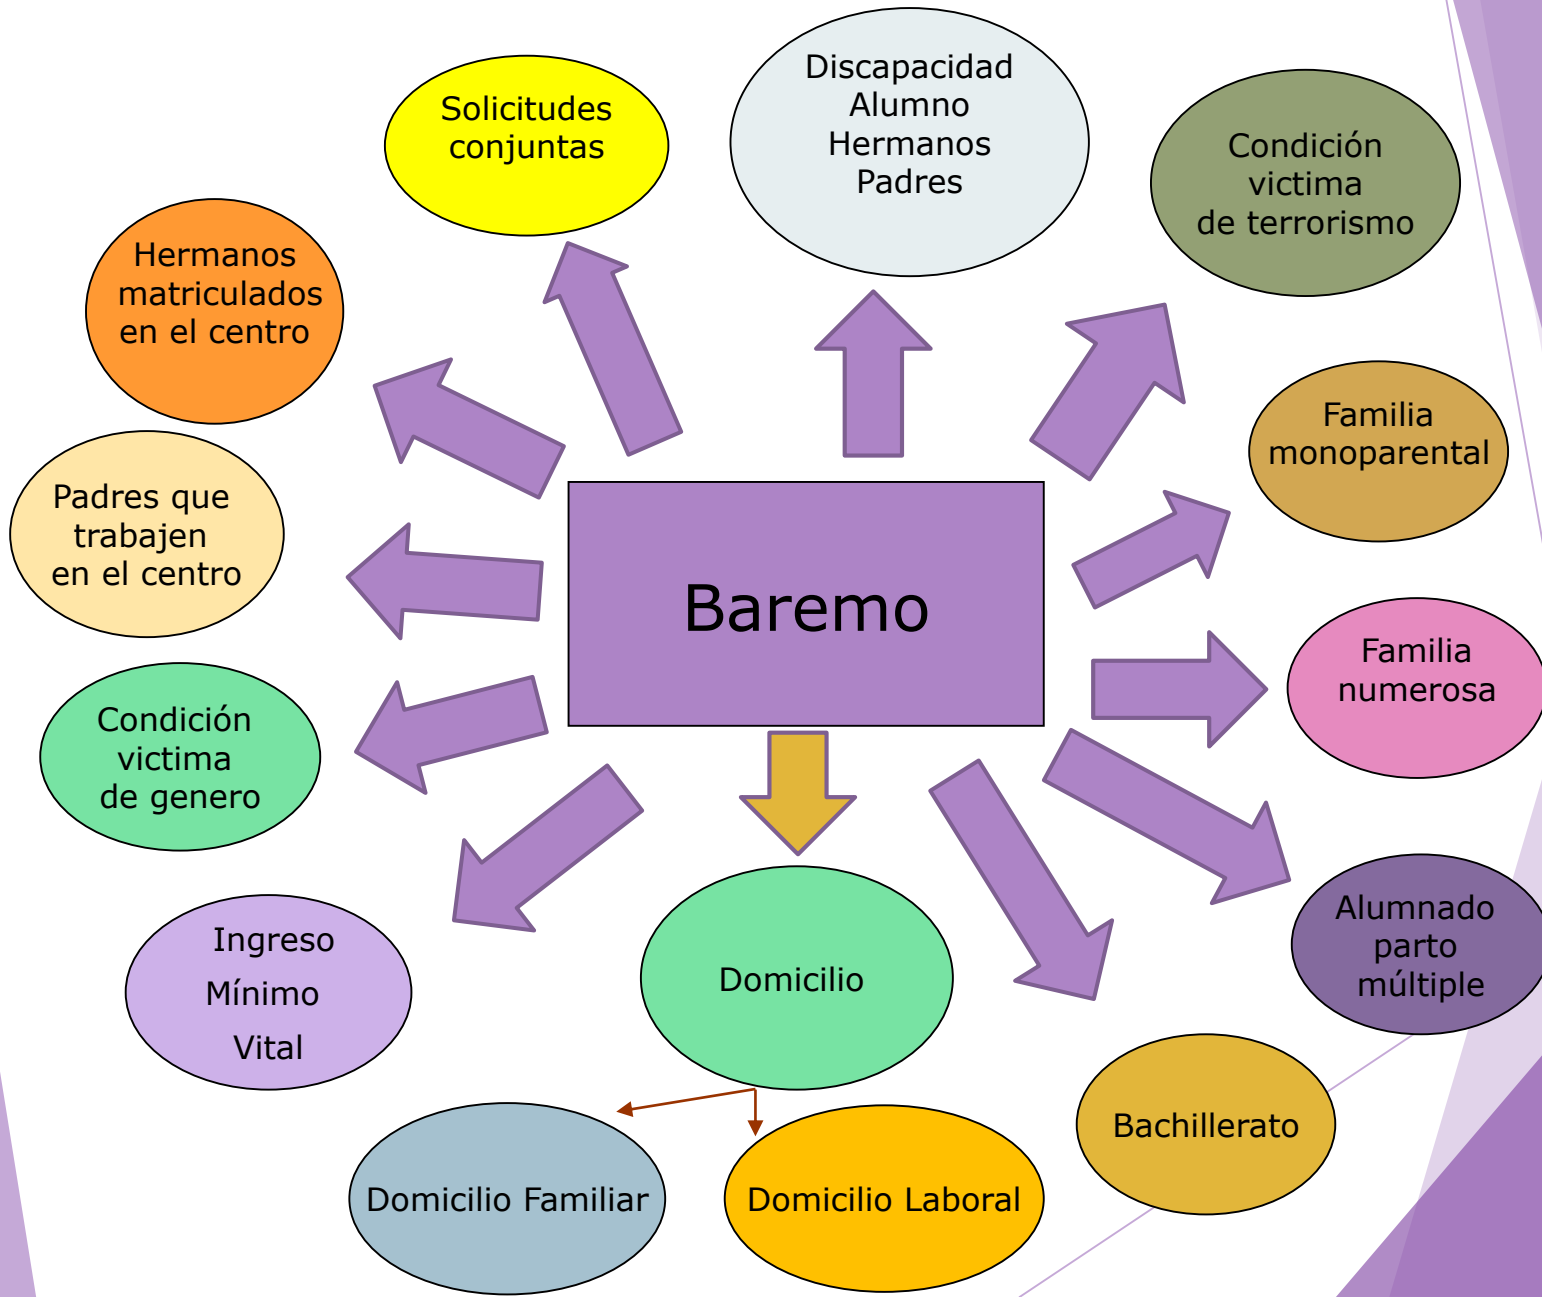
Baremo

Solicitudes conjuntas

Discapacidad
Alumno
Hermanos
Padres

Condición victima de terrorismo

Hermanos matriculados en el centro

Familia monoparental

Padres que trabajen en el centro

Familia numerosa

Condición victima de genero

Alumnado parto múltiple

Ingreso Mínimo Vital

Domicilio

Bachillerato

Domicilio Familiar

Domicilio Laboral